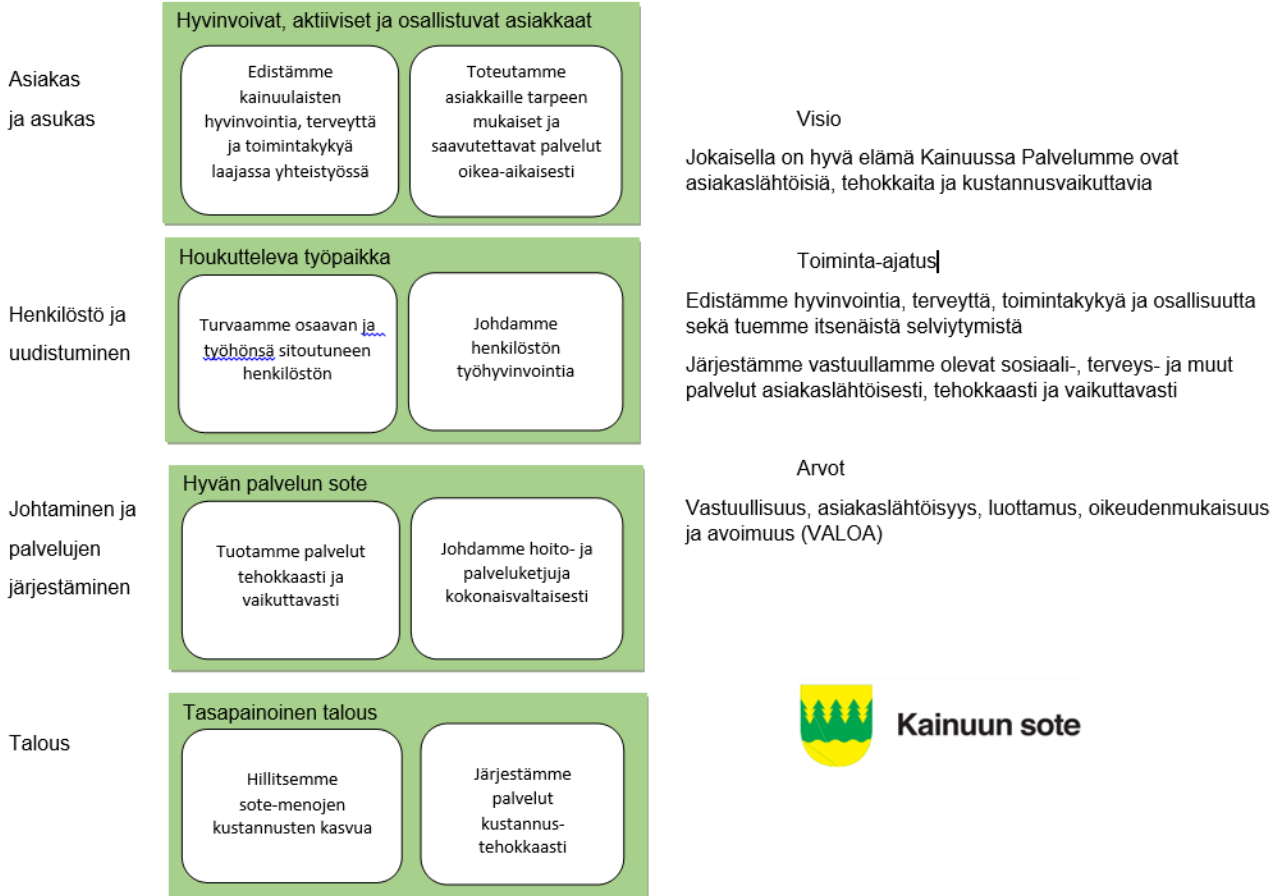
Asiakas ja asukas

Hyvinvoivat, aktiiviset ja osallistuvat asiakkaat

Edistämme kainuulaisten hyvinvointia, terveyttä ja toimintakykyä laajassa yhteistyössä

Toteutamme asiakkaille tarpeen mukaiset ja saavutettavat palvelut oikea-aikaisesti

Henkilöstö ja uudistuminen

Houkutteleva työpaikka

Turvaamme osaavan ja työhönsä sitoutuneen henkilöstön

Johdamme henkilöstön työhyvinvointia

Johtaminen ja palvelujen järjestäminen

Hyvän palvelun sote

Tuotamme palvelut tehokkaasti ja vaikuttavasti

Johdamme hoito- ja palveluketjuja kokonaisvaltaisesti

Talous

Tasapainoinen talous

Hillitsemme sote-menojen kustannusten kasvua

Järjestämme palvelut kustannustehokkaasti

Visio

Jokaisella on hyvä elämä Kainuussa Palvelumme ovat asiakaslähtöisiä, tehokkaita ja kustannusvaikuttavia

Toiminta-ajatus

Edistämme hyvinvointia, terveyttä, toimintakykyä ja osallisuutta sekä tuemme itsenäistä selviytymistä

Järjestämme vastuullamme olevat sosiaali-, terveys- ja muut palvelut asiakaslähtöisesti, tehokkaasti ja vaikuttavasti

Arvot

Vastuullisuus, asiakaslähtöisyys, luottamus, oikeudenmukaisuus ja avoimuus (VALOA)

Kainuun sote